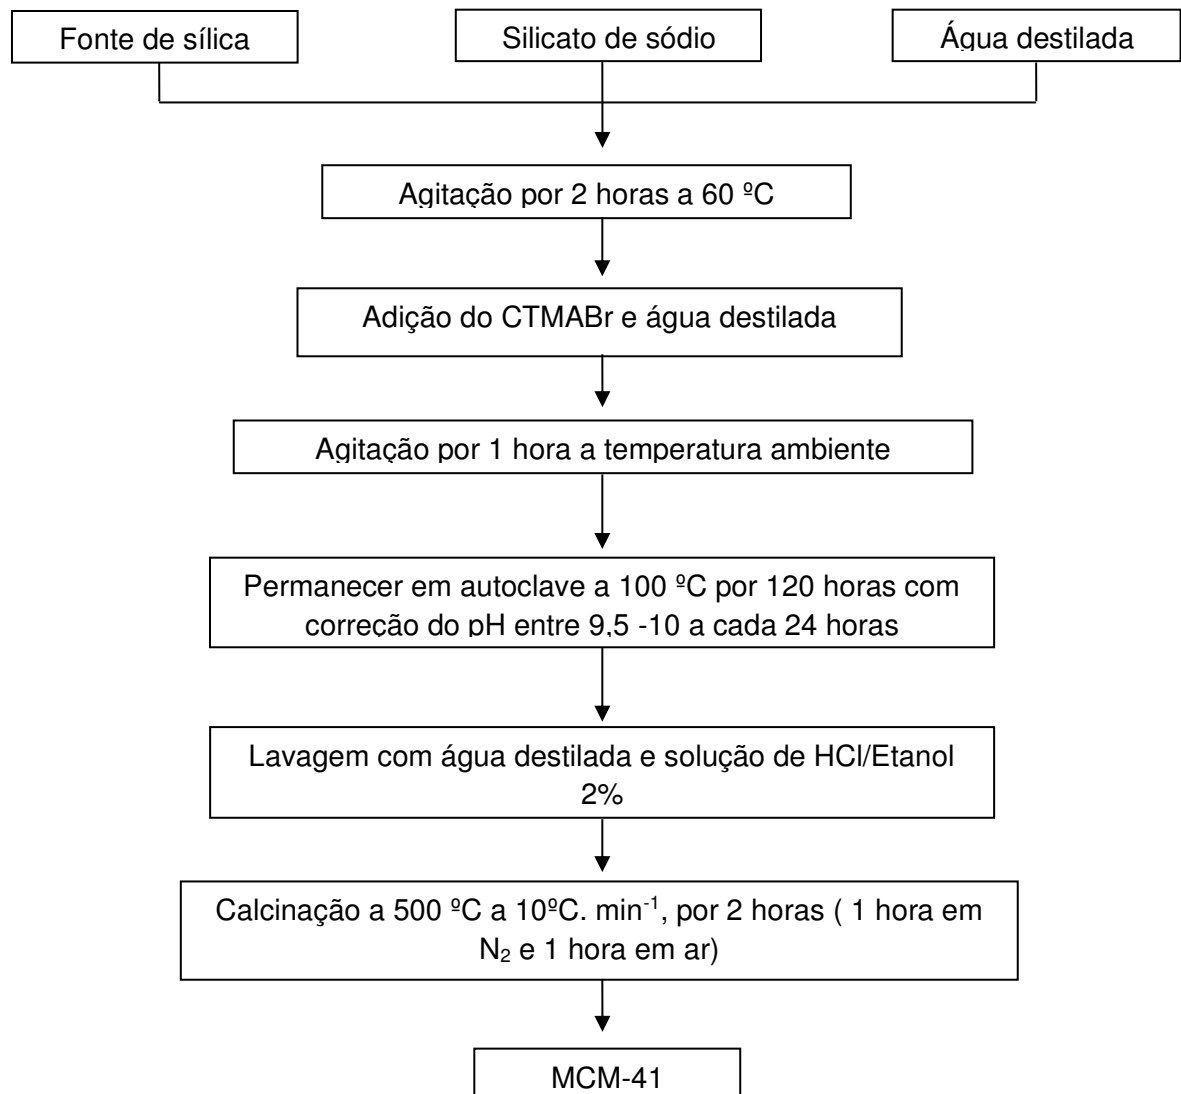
Fonte de sílica

Silicato de sódio

Água destilada

Agitação por 2 horas a 60 ºC

Adição do CTMABr e água destilada

Agitação por 1 hora a temperatura ambiente

Permanecer em autoclave a 100 ºC por 120 horas com correcão do pH entre 9,5 -10 a cada 24 horas

Lavagem com água destilada e solução de HCl/Etanol 2%

Calcinação a 500 ºC a 10ºC. min$^{-1}$, por 2 horas ( 1 hora em $N_2$ e 1 hora em ar)

MCM-41